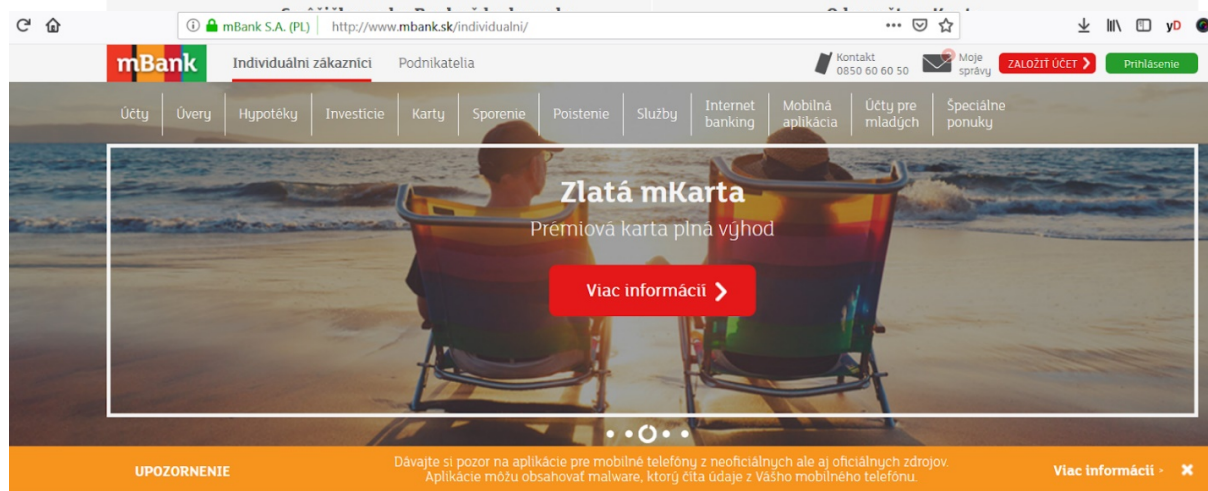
mBank S.A. (PL) http://www.mbank.sk/individualni/

mBank Individuálni zákazníci Podnikatelia

Kontakt 0850 60 60 50 Moje správy ZALOŽIŤ ÚČET Prihlásenie

Účty Úvery Hypotéky Investície Karty Sporenie Poistenie Služby Internet banking Mobilná aplikácia Účty pre mladých Špeciálne ponuky

Zlatá mKarta

Prémiová karta plná výhod

Viac informácií

UPOZORNENIE

Dávajte si pozor na aplikácie pre mobilné telefóny z neoficiálnych ale aj oficiálnych zdrojov. Aplikácie môžu obsahovať malware, ktorý číta údaje z Vášho mobilného telefónu.

Viac informácií